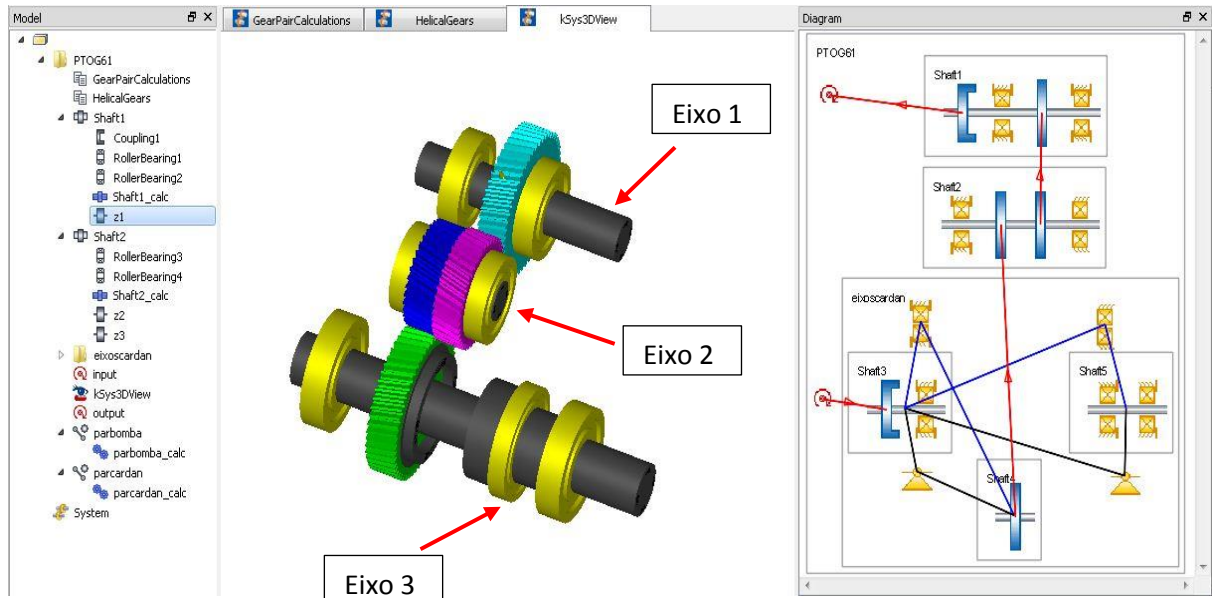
Model

PTOG61
GearPairCalculations
HelicalGears
Shaft1
Coupling1
RollerBearing1
RollerBearing2
Shaft1_calc
z1
Shaft2
RollerBearing3
RollerBearing4
Shaft2_calc
z2
z3
eixoscardan
input
kSys3DView
output
parbomba
parbomba_calc
parcardan
parcardan_calc
System

GearPairCalculations
HelicalGears
kSys3DView

Eixo 1
Eixo 2
Eixo 3

Diagram
PTOG61
Shaft1
Shaft2
eixoscardan
Shaft3
Shaft5
Shaft4